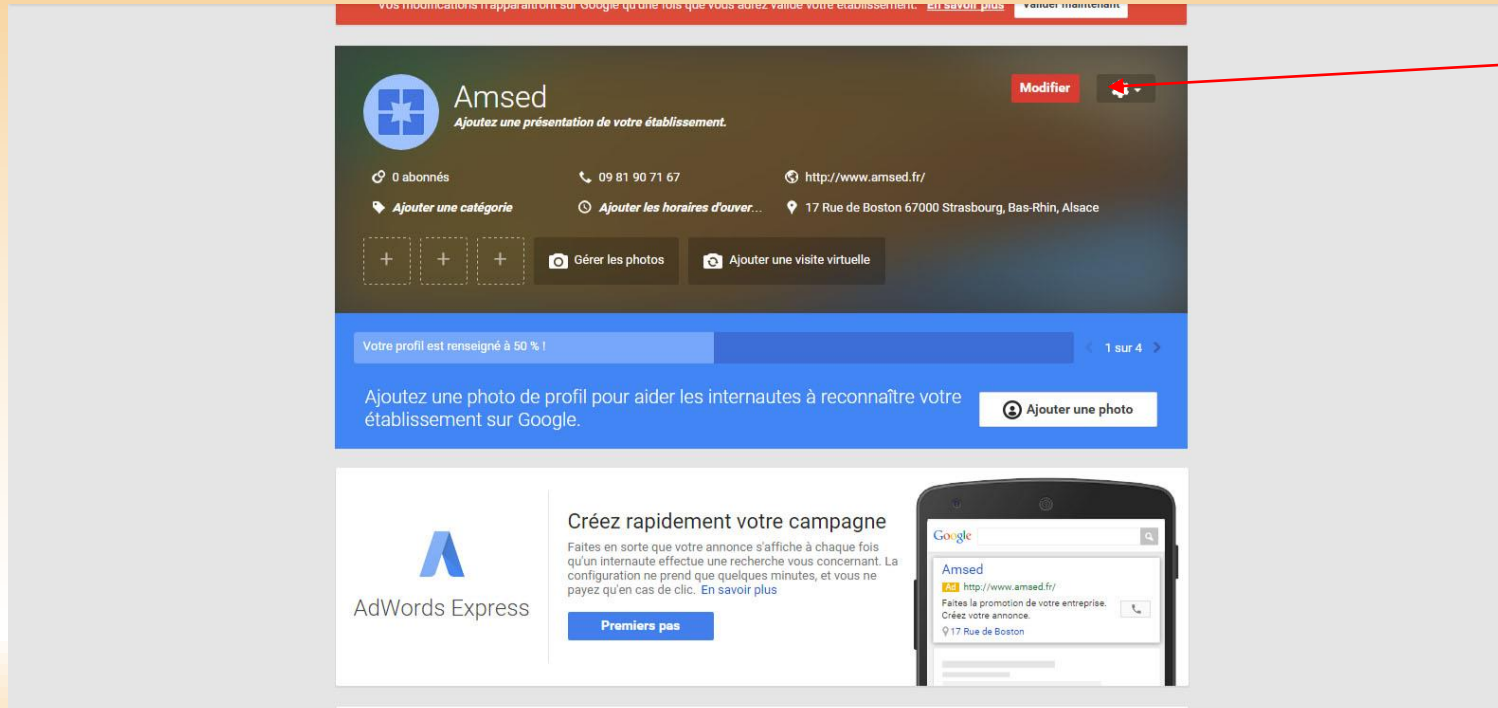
Vos modifications n'apparaîtront sur Google qu'une fois que vous aurez validé votre établissement. En savoir plus Valider maintenant

Amsed
Ajoutez une présentation de votre établissement.

Modifier

0 abonnés
09 81 90 71 67
http://www.amsed.fr/
Ajouter une catégorie
Ajouter les horaires d'ouver...
17 Rue de Boston 67000 Strasbourg, Bas-Rhin, Alsace

+ + +
Gérer les photos
Ajouter une visite virtuelle

Votre profil est renseigné à 50 % !
1 sur 4

Ajoutez une photo de profil pour aider les internautes à reconnaître votre établissement sur Google.
Ajouter une photo

AdWords Express

Créez rapidement votre campagne
Faites en sorte que votre annonce s'affiche à chaque fois qu'un internaute effectue une recherche vous concernant. La configuration ne prend que quelques minutes, et vous ne payez qu'en cas de clic. En savoir plus
Premiers pas

Google
Amsed
Ad http://www.amsed.fr/
Faites la promotion de votre entreprise. Créez votre annonce.
17 Rue de Boston